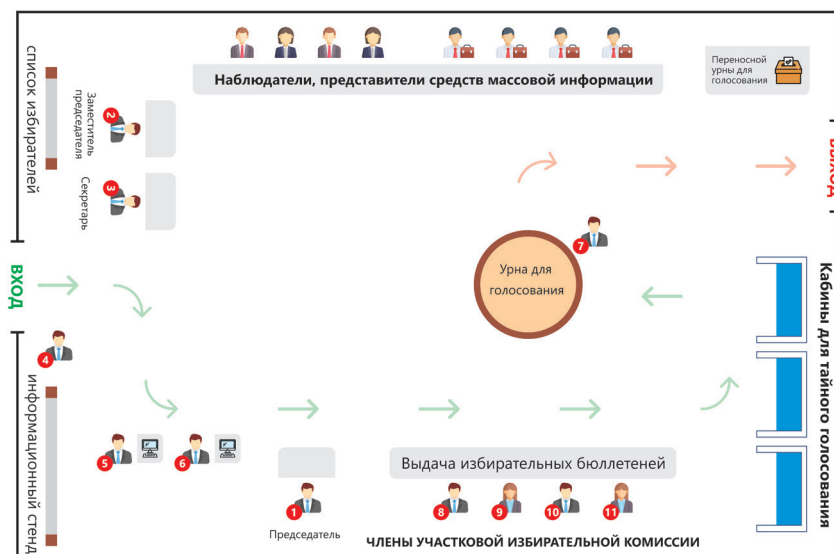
Наблюдатели, представители средств массовой информации

Переносной урны для голосования

список избирателей

2
Заместитель председателя

3
Секретарь

ВЫХОД

ВХОД

4

информационный стенд

7

Урна для голосования

Кабины для тайного голосования

5

6

1
Председатель

Выдача избирательных бюллетеней

8

9

10

11

ЧЛЕНЫ УЧАСТКОВОЙ ИЗБИРАТЕЛЬНОЙ КОМИССИИ